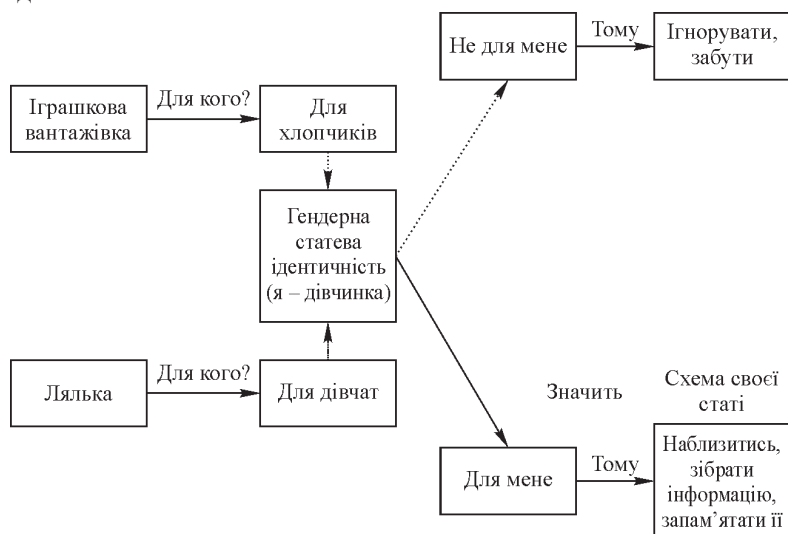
Іграшкова вантажівка

Для кого?

Для хлопчиків

Не для мене

Тому

Ігнорувати, забути

Гендерна статева ідентичність (я – дівчинка)

Лялька

Для кого?

Для дівчат

Значить

Схема своєї статі

Для мене

Тому

Наблизитись, зібрати інформацію, запам’ятати її